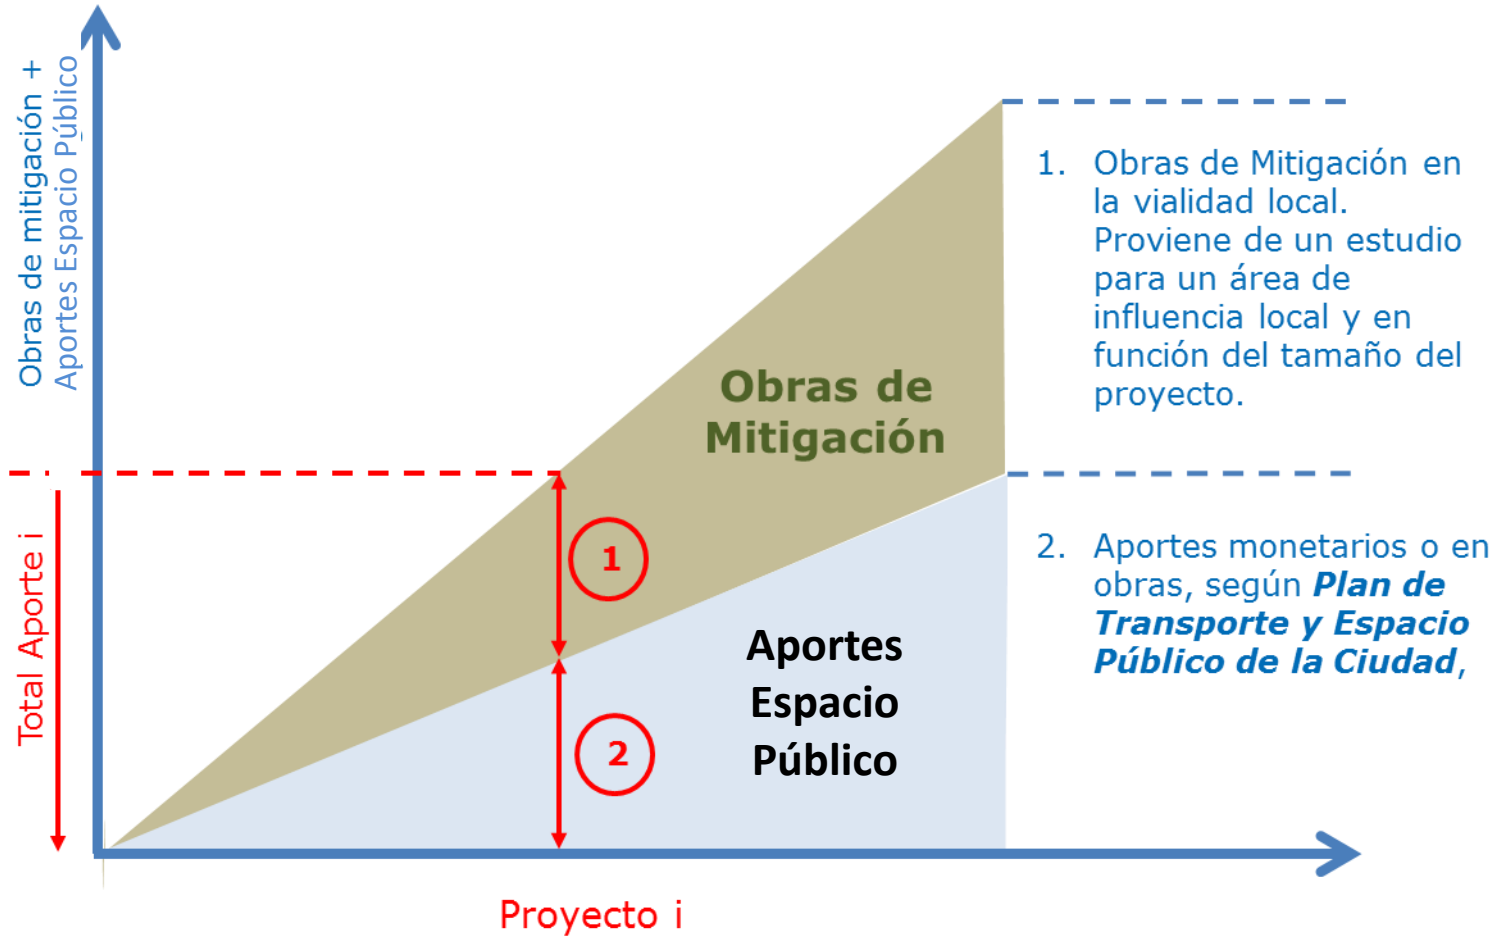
Obras de mitigación +
Aportes Espacio Público

Obras de Mitigación

1. Obras de Mitigación en la vialidad local. Proviene de un estudio para un área de influencia local y en función del tamaño del proyecto.

Total Aporte i

1

2

Aportes Espacio Público

2. Aportes monetarios o en obras, según ***Plan de Transporte y Espacio Público de la Ciudad***,

Proyecto i